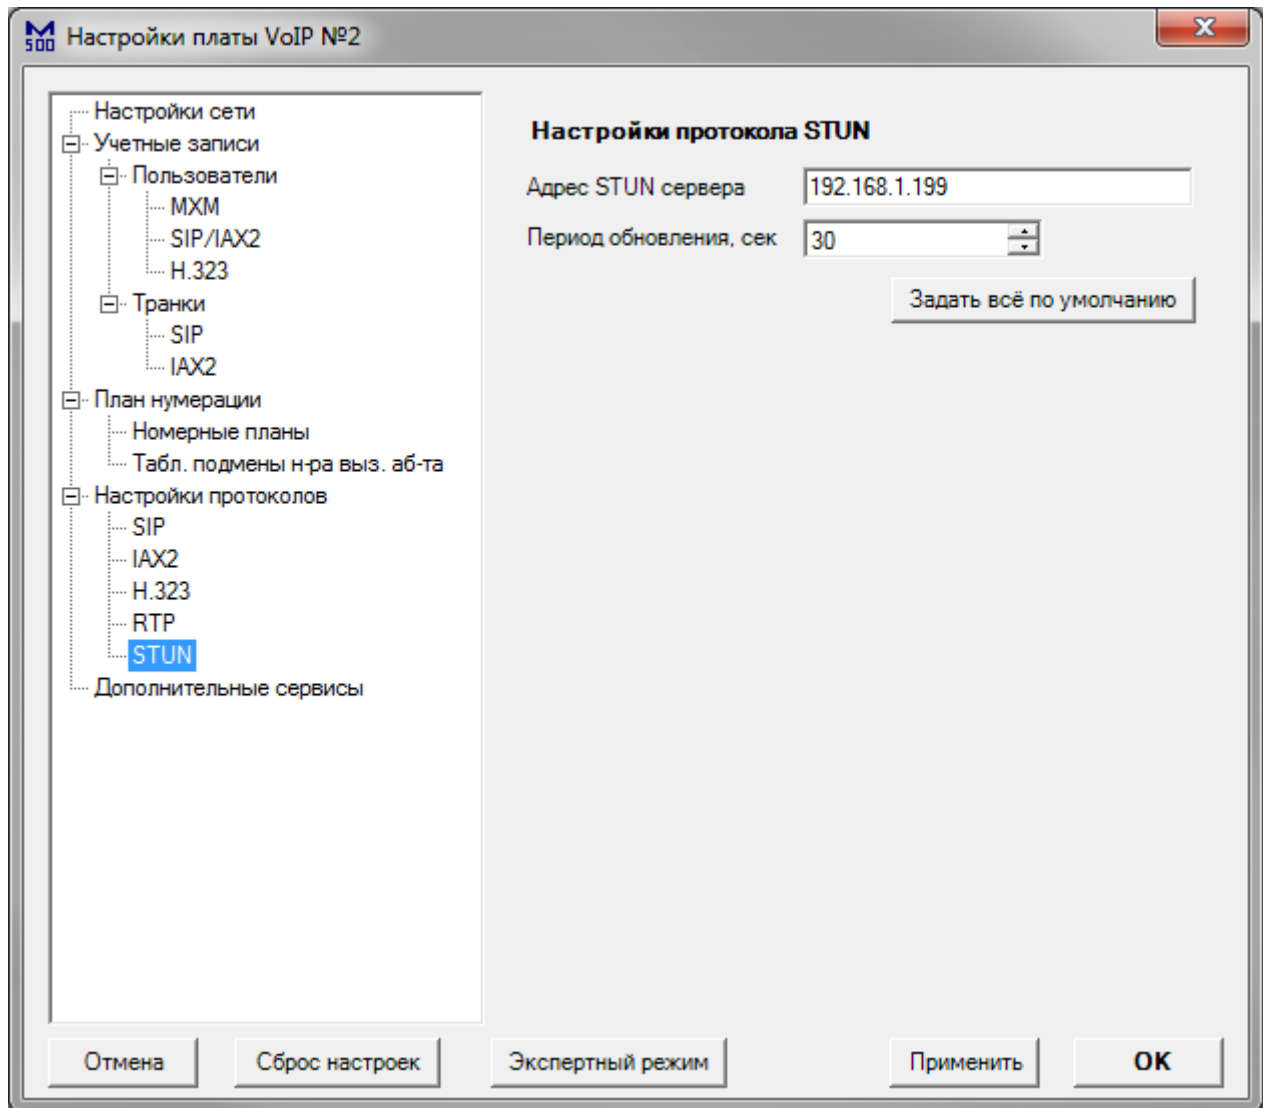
M 500 Настройки платы VoIP №2

Настройки сети
Учетные записи
Пользователи
MXM
SIP/IAX2
H.323
Транки
SIP
IAX2
План нумерации
Номерные планы
Табл. подмены н-ра выз. аб-та
Настройки протоколов
SIP
IAX2
H.323
RTP
STUN
Дополнительные сервисы

Настройки протокола STUN

Адрес STUN сервера 192.168.1.199
Период обновления, сек 30

Задать всё по умолчанию

Отмена
Сброс настроек
Экспертный режим
Применить
OK